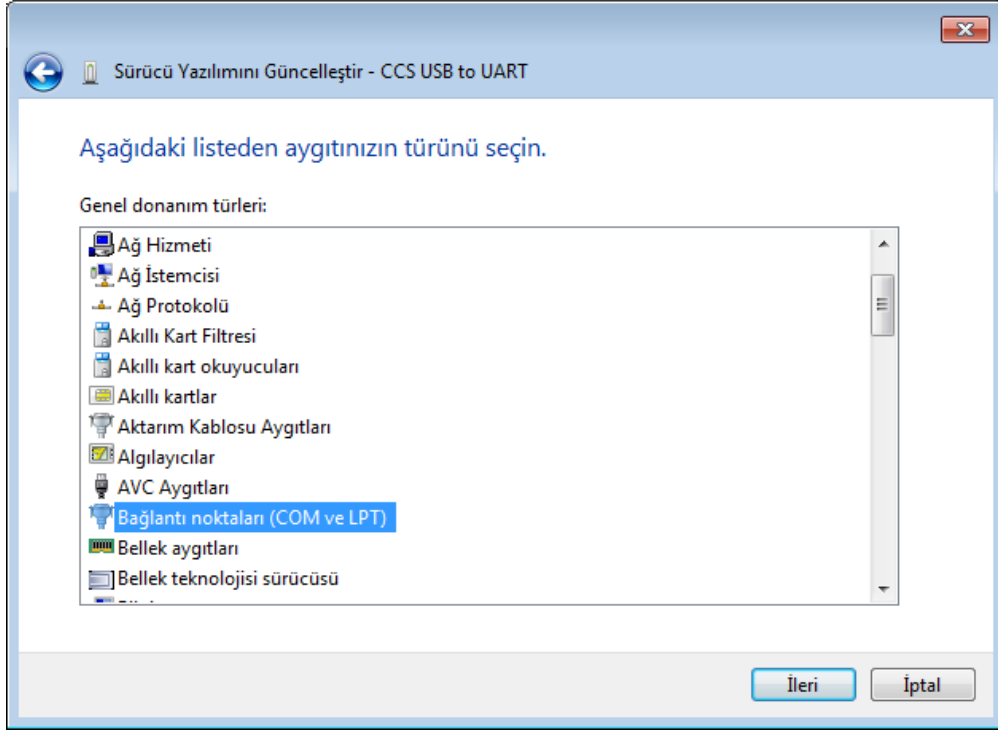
Sürücü Yazılımını Güncelleştir - CCS USB to UART

Aşağıdaki listeden aygıtınızın türünü seçin.

Genel donanım türleri:

Ağ Hizmeti
Ağ İstemcisi
Ağ Protokolü
Akıllı Kart Filtresi
Akıllı kart okuyucuları
Akıllı kartlar
Aktarım Kablosu Aygıtları
Algılayıcılar
AVC Aygıtları
Bağlantı noktaları (COM ve LPT)
Bellek aygıtları
Bellek teknolojisi sürücüsü
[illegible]

İleri
İptal